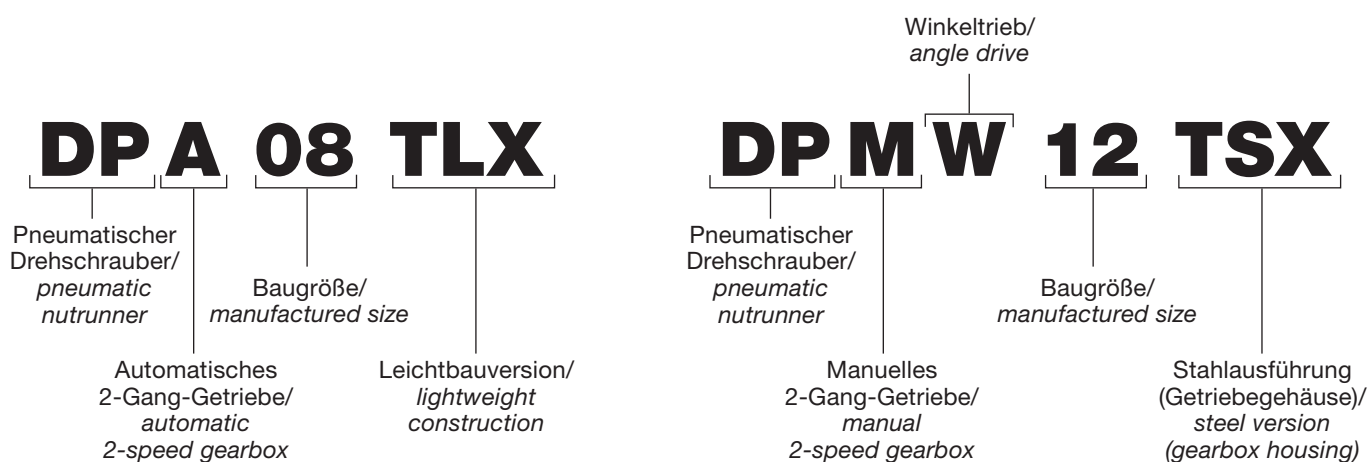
DP A 08 TLX

Pneumatischer Drehschrauber/ pneumatic nutrunner

Baugröße/ manufactured size

Automatisches 2-Gang-Getriebe/ automatic 2-speed gearbox

Leichtbauversion/ lightweight construction

Winkeltrieb/ angle drive

DP M W 12 TSX

Pneumatischer Drehschrauber/ pneumatic nutrunner

Baugröße/ manufactured size

Manuelles 2-Gang-Getriebe/ manual 2-speed gearbox

Stahlausführung (Getriebegehäuse)/ steel version (gearbox housing)